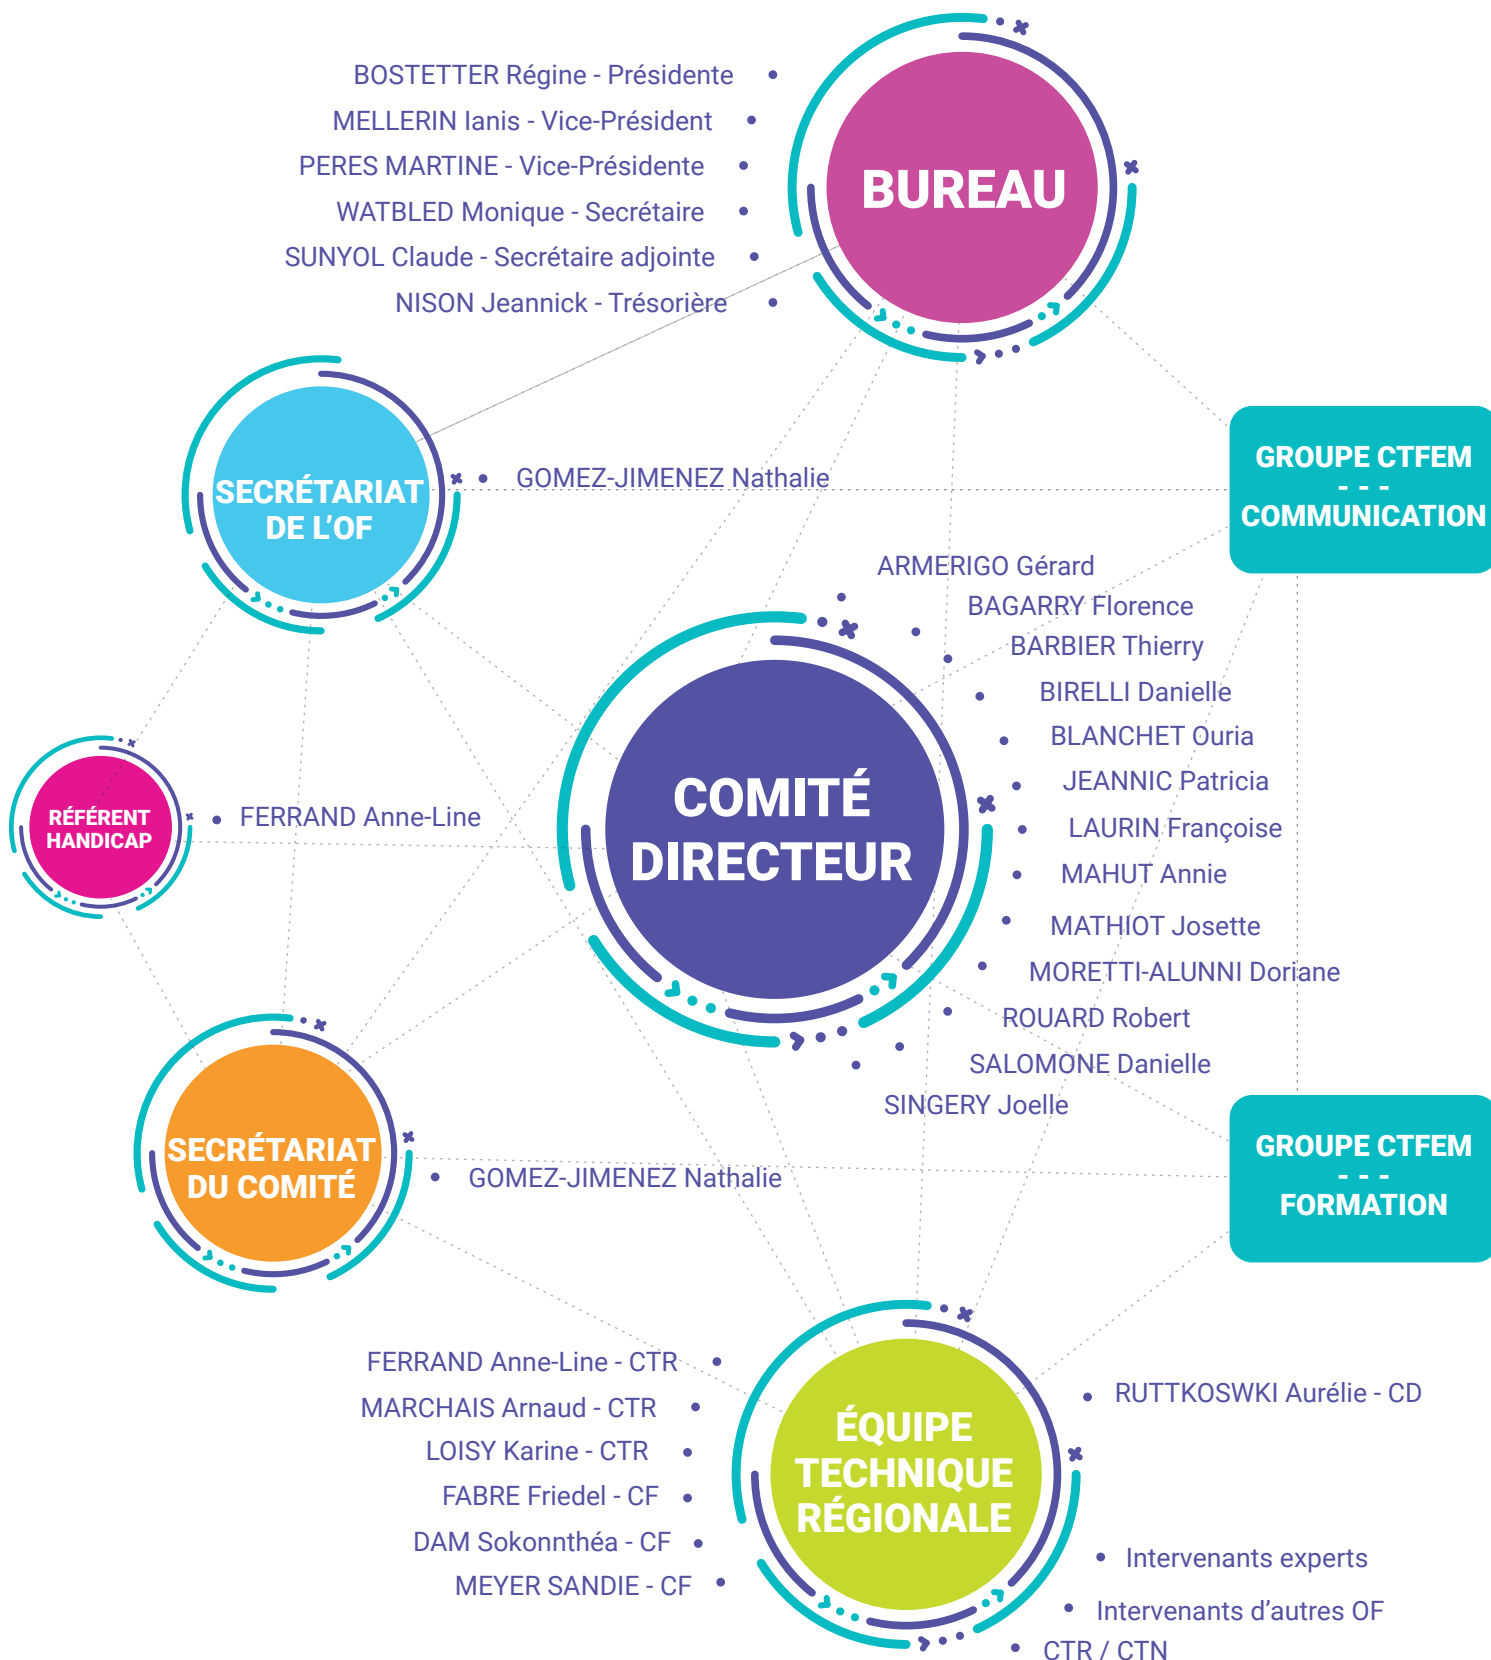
BUREAU

BOSTETTER Régine - Présidente
MELLERIN Ianis - Vice-Président
PERES MARTINE - Vice-Présidente
WATBLED Monique - Secrétaire
SUNYOL Claude - Secrétaire adjointe
NISON Jeannick - Trésorière

SECRÉTARIAT DE L'OF

GOMEZ-JIMENEZ Nathalie

GROUPE CTFEM
- - -
COMMUNICATION

COMITÉ DIRECTEUR

ARMERIGO Gérard
BAGARRY Florence
BARBIER Thierry
BIRELLI Danielle
BLANCHET Ouria
JEANNIC Patricia
LAURIN Françoise
MAHUT Annie
MATHIOT Josette
MORETTI-ALUNNI Doriane
ROUARD Robert
SALOMONE Danielle
SINGERY Joelle

RÉFÉRENT HANDICAP

FERRAND Anne-Line

SECRÉTARIAT DU COMITÉ

GOMEZ-JIMENEZ Nathalie

GROUPE CTFEM
- - -
FORMATION

ÉQUIPE TECHNIQUE RÉGIONALE

FERRAND Anne-Line - CTR
MARCHAIS Arnaud - CTR
LOISY Karine - CTR
FABRE Friedel - CF
DAM Sokonnthéa - CF
MEYER SANDIE - CF

RUTTKOSWKI Aurélie - CD

Intervenants experts
Intervenants d'autres OF
CTR / CTN